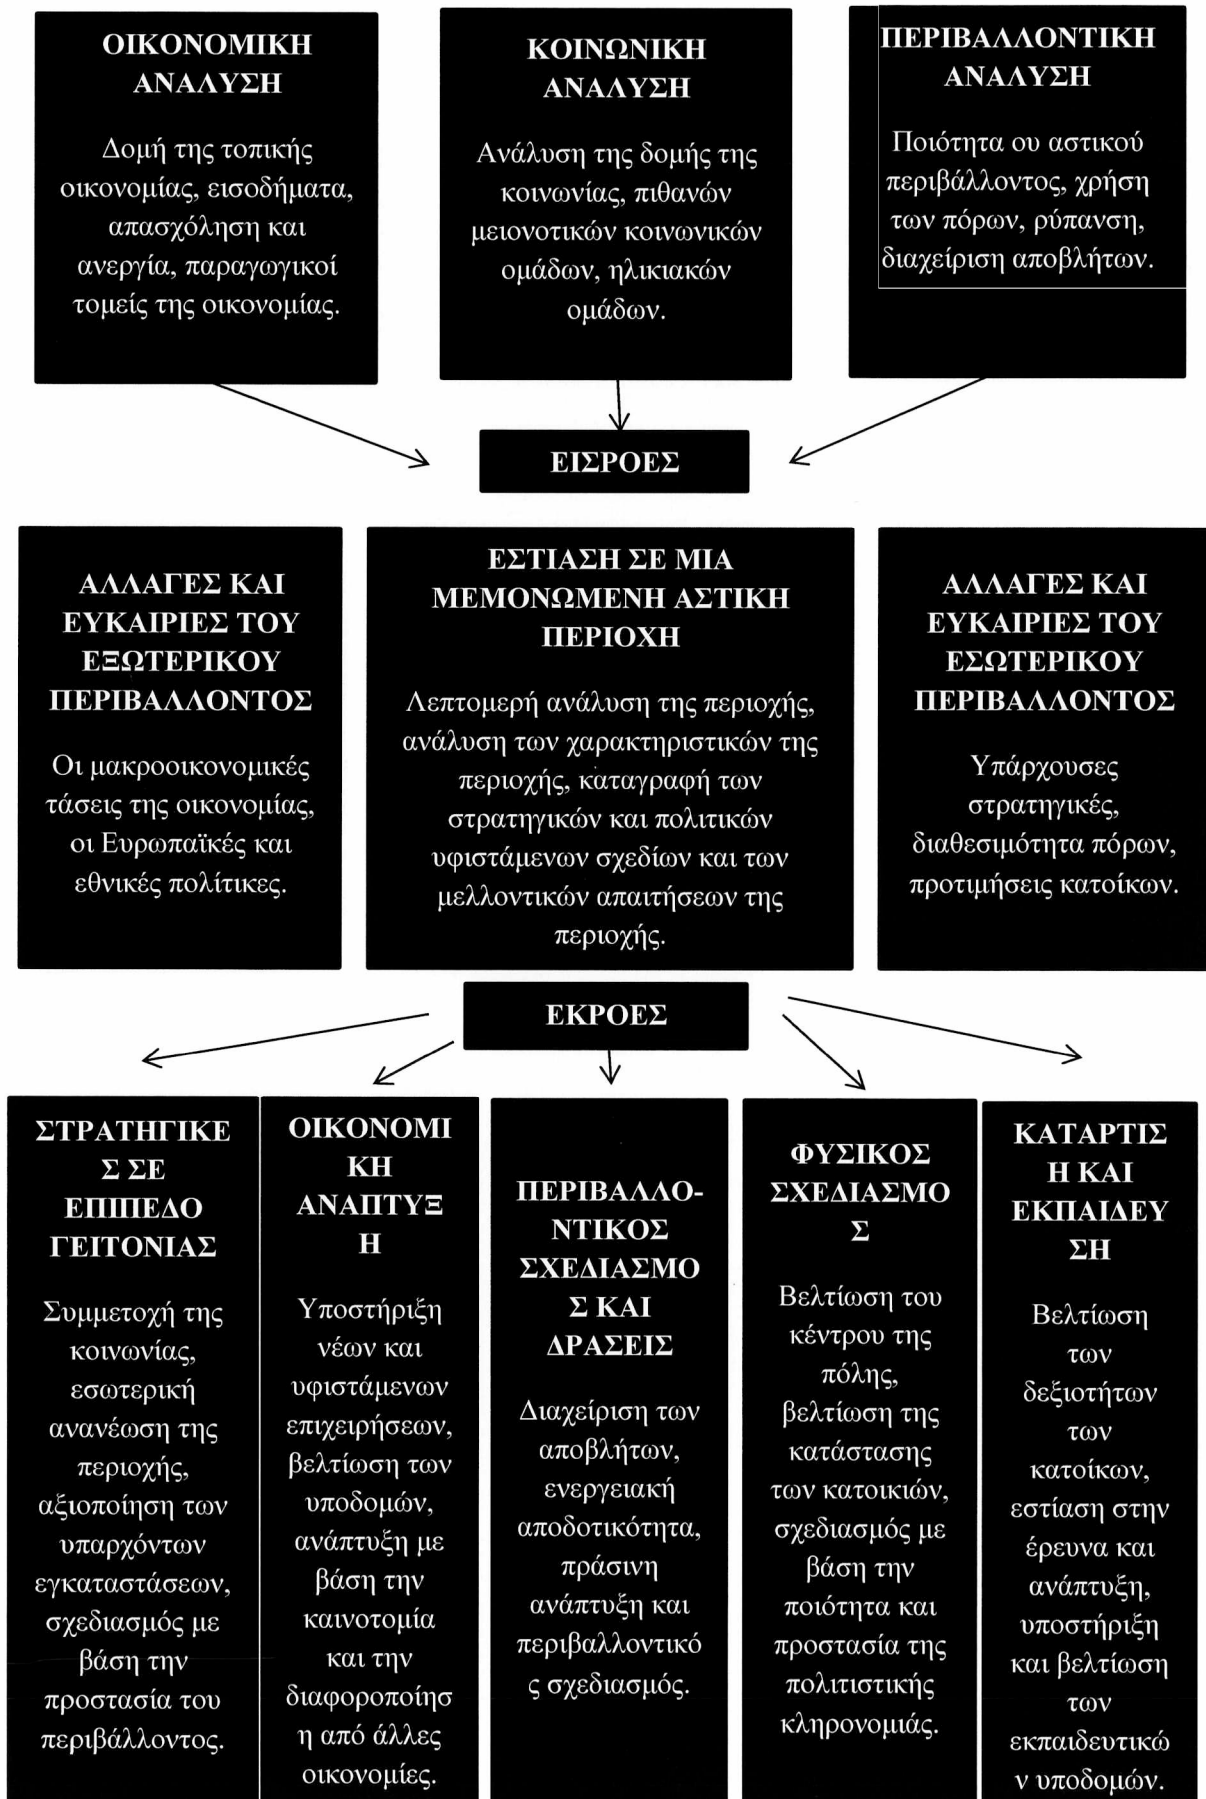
ΟΙΚΟΝΟΜΙΚΗ ΑΝΑΛΥΣΗ

Δομή της τοπικής οικονομίας, εισοδήματα, απασχόληση και ανεργία, παραγωγικοί τομείς της οικονομίας.

ΚΟΙΝΩΝΙΚΗ ΑΝΑΛΥΣΗ

Ανάλυση της δομής της κοινωνίας, πιθανών μειονοτικών κοινωνικών ομάδων, ηλικιακών ομάδων.

ΠΕΡΙΒΑΛΛΟΝΤΙΚΗ ΑΝΑΛΥΣΗ

Ποιότητα ου αστικού περιβάλλοντος, χρήση των πόρων, ρύπανση, διαχείριση αποβλήτων.

ΕΙΣΡΟΕΣ

ΑΛΛΑΓΕΣ ΚΑΙ ΕΥΚΑΙΡΙΕΣ ΤΟΥ ΕΞΩΤΕΡΙΚΟΥ ΠΕΡΙΒΑΛΛΟΝΤΟΣ

Οι μακροοικονομικές τάσεις της οικονομίας, οι Ευρωπαϊκές και εθνικές πολίτικες.

ΕΣΤΙΑΣΗ ΣΕ ΜΙΑ ΜΕΜΟΝΩΜΕΝΗ ΑΣΤΙΚΗ ΠΕΡΙΟΧΗ

Λεπτομερή ανάλυση της περιοχής, ανάλυση των χαρακτηριστικών της περιοχής, καταγραφή των στρατηγικών και πολιτικών υφιστάμενων σχεδίων και των μελλοντικών απαιτήσεων της περιοχής.

ΑΛΛΑΓΕΣ ΚΑΙ ΕΥΚΑΙΡΙΕΣ ΤΟΥ ΕΣΩΤΕΡΙΚΟΥ ΠΕΡΙΒΑΛΛΟΝΤΟΣ

Υπάρχουσες στρατηγικές, διαθεσιμότητα πόρων, προτιμήσεις κατοίκων.

ΕΚΡΟΕΣ

ΣΤΡΑΤΗΓΙΚΕΣ ΣΕ ΕΠΙΠΕΔΟ ΓΕΙΤΟΝΙΑΣ

Συμμετοχή της κοινωνίας, εσωτερική ανανέωση της περιοχής, αξιοποίηση των υπαρχόντων εγκαταστάσεων, σχεδιασμός με βάση την προστασία του περιβάλλοντος.

ΟΙΚΟΝΟΜΙΚΗ ΑΝΑΠΤΥΞΗ

Υποστήριξη νέων και υφιστάμενων επιχειρήσεων, βελτίωση των υποδομών, ανάπτυξη με βάση την καινοτομία και την διαφοροποίηση από άλλες οικονομίες.

ΠΕΡΙΒΑΛΛΟΝΤΙΚΟΣ ΣΧΕΔΙΑΣΜΟΣ ΚΑΙ ΔΡΑΣΕΙΣ

Διαχείριση των αποβλήτων, ενεργειακή αποδοτικότητα, πράσινη ανάπτυξη και περιβαλλοντικός σχεδιασμός.

ΦΥΣΙΚΟΣ ΣΧΕΔΙΑΣΜΟΣ

Βελτίωση του κέντρου της πόλης, βελτίωση της κατάστασης των κατοικιών, σχεδιασμός με βάση την ποιότητα και προστασία της πολιτιστικής κληρονομιάς.

ΚΑΤΑΡΤΙΣΗ ΚΑΙ ΕΚΠΑΙΔΕΥΣΗ

Βελτίωση των δεξιοτήτων των κατοίκων, εστίαση στην έρευνα και ανάπτυξη, υποστήριξη και βελτίωση των εκπαιδευτικών υποδομών.